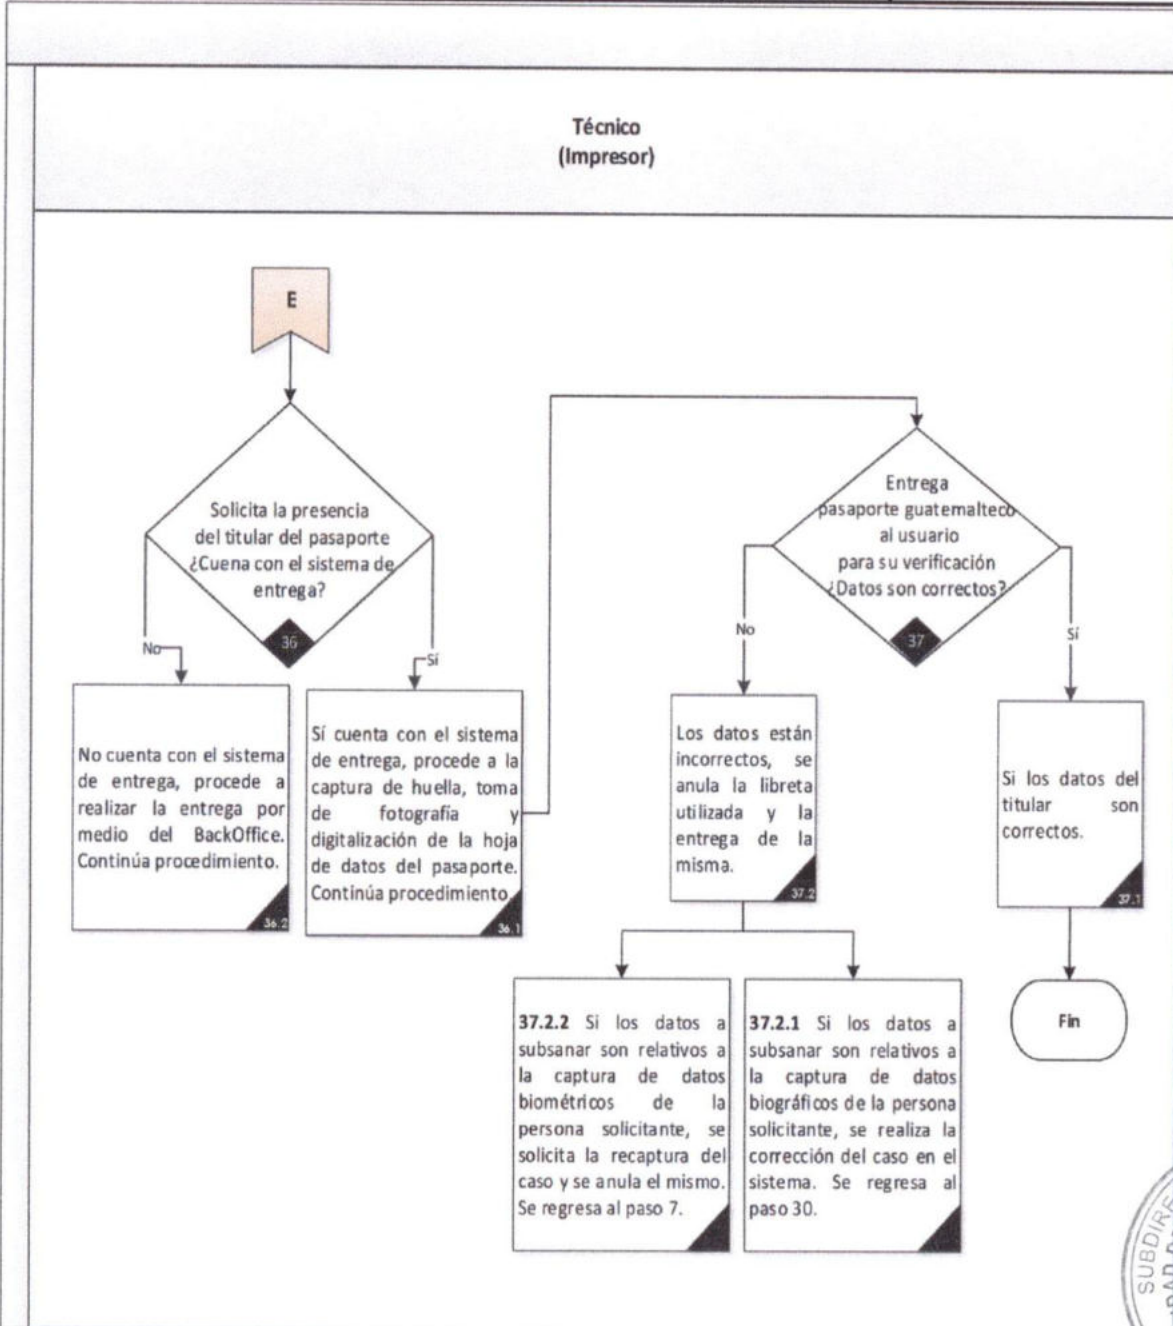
Técnico
(Impresor)

E

Solicita la presencia del titular del pasaporte ¿Cuena con el sistema de entrega?

36

No

Sí

No cuenta con el sistema de entrega, procede a realizar la entrega por medio del BackOffice. Continúa procedimiento.

36.2

Sí cuenta con el sistema de entrega, procede a la captura de huella, toma de fotografía y digitalización de la hoja de datos del pasaporte. Continúa procedimiento.

36.1

Entrega pasaporte guatemalteco al usuario para su verificación ¿Datos son correctos?

37

No

Sí

Los datos están incorrectos, se anula la libreta utilizada y la entrega de la misma.

37.2

Si los datos del titular son correctos.

37.1

37.2.2 Si los datos a subsanar son relativos a la captura de datos biométricos de la persona solicitante, se solicita la recaptura del caso y se anula el mismo. Se regresa al paso 7.

37.2.1 Si los datos a subsanar son relativos a la captura de datos biográficos de la persona solicitante, se realiza la corrección del caso en el sistema. Se regresa al paso 30.

Fin

SUBDIRE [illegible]